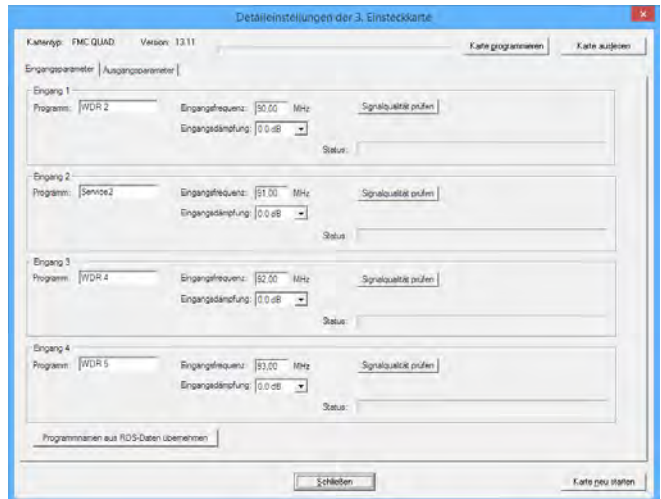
Detaileinstellungen der 3. Einsteckkarte

Kartentyp: FMC QUAD Version: 13.11

Karte programmieren

Karte auslesen

Eingangsparameter

Ausgangsparameter

Eingang 1

Programm: WDR 2

Eingangsfrequenz: 90,00 MHz

Eingangsdämpfung: 0.0 dB

Signalqualität prüfen

Status:

Eingang 2

Programm: Service2

Eingangsfrequenz: 91,00 MHz

Eingangsdämpfung: 0.0 dB

Signalqualität prüfen

Status:

Eingang 3

Programm: WDR 4

Eingangsfrequenz: 92,00 MHz

Eingangsdämpfung: 0.0 dB

Signalqualität prüfen

Status:

Eingang 4

Programm: WDR 5

Eingangsfrequenz: 93,00 MHz

Eingangsdämpfung: 0.0 dB

Signalqualität prüfen

Status:

Programmnamen aus RDS-Daten übernehmen

Schließen

Karte neu starten